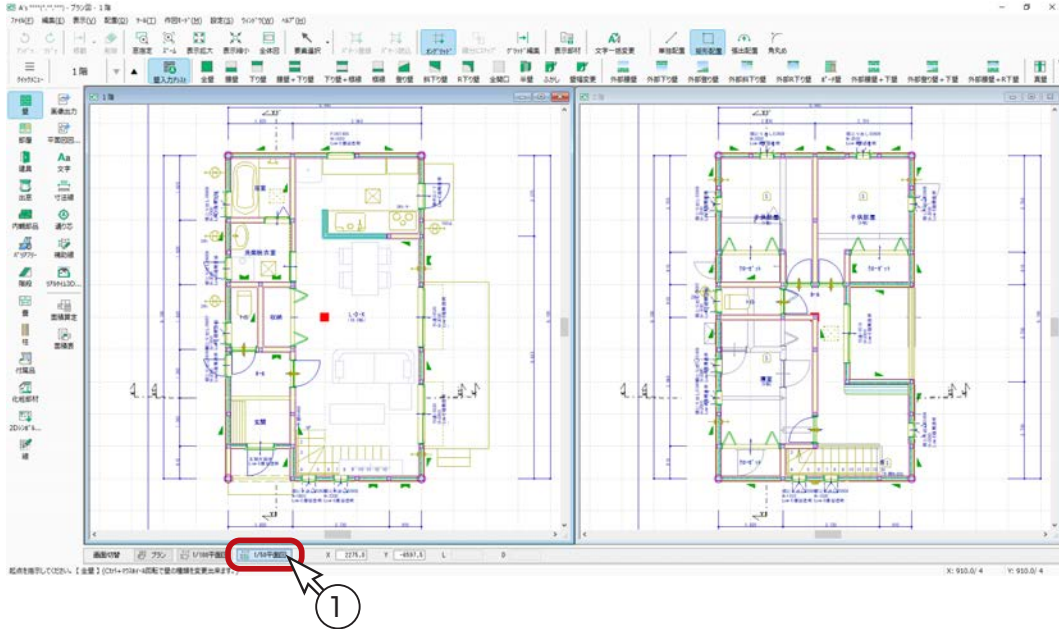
A's - プラン図 - 1階

ﾌｧｲﾙ(F) 編集(E) 表示(V) 配置(D) ﾂｰﾙ(T) 作図ﾓｰﾄﾞ(M) 設定(S) ｳｨﾝﾄﾞｳ(W) ﾍﾙﾌﾟ(H)

範囲指定 ｽﾞｰﾑ 表示拡大 表示縮小 全体図 要素選択 ｵﾝｸﾞﾘｯﾄﾞ ｸﾞﾘｯﾄﾞ編集 表示部材 文字一括変更 単線配置 矩形配置 補助配置 角丸め

1階 壁入力ｶｽﾀﾑ 全壁 腰壁 下り壁 腰壁+下り壁 下り壁+横線 横線 窓り壁 斜下り壁 R下り壁 全開口 半壁 ふかし 壁種変更 外部腰壁 外部下り壁 外部窓り壁 外部斜下り壁 外部R下り壁 ｵｰﾀﾞｰ壁 外部腰壁+下り壁 外部窓り壁+下り壁 外部腰壁+R下り壁 高壁

壁 画面出力 部屋 平面図 建具 文字 出窓 寸法線 内観部品 通り芯 ﾍﾞﾗﾝﾀﾞ 補助線 階段 ｽｸﾘｰﾝ3D 畳 面積算定 柱 面積表 付属品 化粧部材 2Dｼﾝﾎﾞﾙ 線

1階

2階

浴室 洗面脱衣室 トイレ 収納 ﾎｰﾙ 玄関 L.D.K 子供部屋 子供部屋 ｸﾛｰｾﾞｯﾄ ｸﾛｰｾﾞｯﾄ 寝室 ｸﾛｰｾﾞｯﾄ

画面切替 プラン 1/100平面図 1/50平面図 X 2275.0 Y -6597.5 L D

起点を指示してください。【全壁】(Ctrl+ﾏｳｽﾎｲｰﾙ回転で壁の種類を変更出来ます)

X: 910.0/4 Y: 910.0/4

①